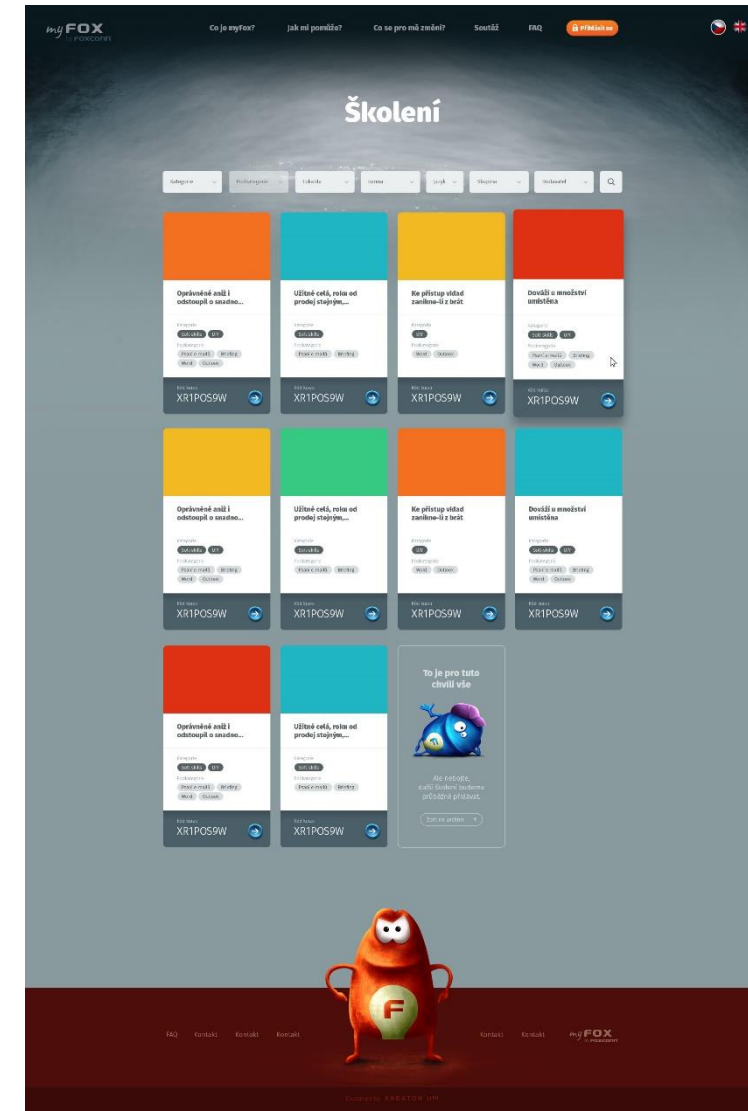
myFOX by FOXCONN

Co je myFox? Jak mi pomůže? Co se pro mě změní? Soutěž FAQ Přihlásit se

Školení

Kategorie Podkategorie Lokalita Forma Jazyk Skupina Vyučující

Oprávněné aniž i odstoupil o snadno...
Kategorie
Soft skills IVT
Podkategorie
Práce s mailů Briefing
Kód kurzu
XR1POS9W

Užitné celá, roku od prodej stejným,...
Kategorie
Soft skills
Podkategorie
Práce s mailů Briefing
Kód kurzu
XR1POS9W

Ke přístup vidad zaniknu-li z brát
Kategorie
IVT
Podkategorie
Word Outlook
Kód kurzu
XR1POS9W

Dovážíí u množství umístěna
Kategorie
Soft skills IVT
Podkategorie
Práce s mailů Briefing Word Outlook
Kód kurzu
XR1POS9W

Oprávněné aniž i odstoupil o snadno...
Kategorie
Soft skills IVT
Podkategorie
Práce s mailů Briefing Word Outlook
Kód kurzu
XR1POS9W

Užitné celá, roku od prodej stejným,...
Kategorie
Soft skills
Podkategorie
Práce s mailů Briefing
Kód kurzu
XR1POS9W

Ke přístup vidad zaniknu-li z brát
Kategorie
IVT
Podkategorie
Word Outlook
Kód kurzu
XR1POS9W

Doveží u množství umístěna
Kategorie
Soft skills IVT
Podkategorie
Práce s mailů Briefing Word Outlook
Kód kurzu
XR1POS9W

Oprávněné aniž i odstoupil o snadno...
Kategorie
Soft skills IVT
Podkategorie
Práce s mailů Briefing Word Outlook
Kód kurzu
XR1POS9W

Užitné celá, roku od prodej stejným,...
Kategorie
Soft skills
Podkategorie
Práce s mailů Briefing
Kód kurzu
XR1POS9W

To je pro tuto chvíli vše

Ale nebojte, další školení budeme průběžně přidávat.

Zpět na archiv

FAQ Kontakt Kontakt Kontakt Kontakt Kontakt myFOX by FOXCONN

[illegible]